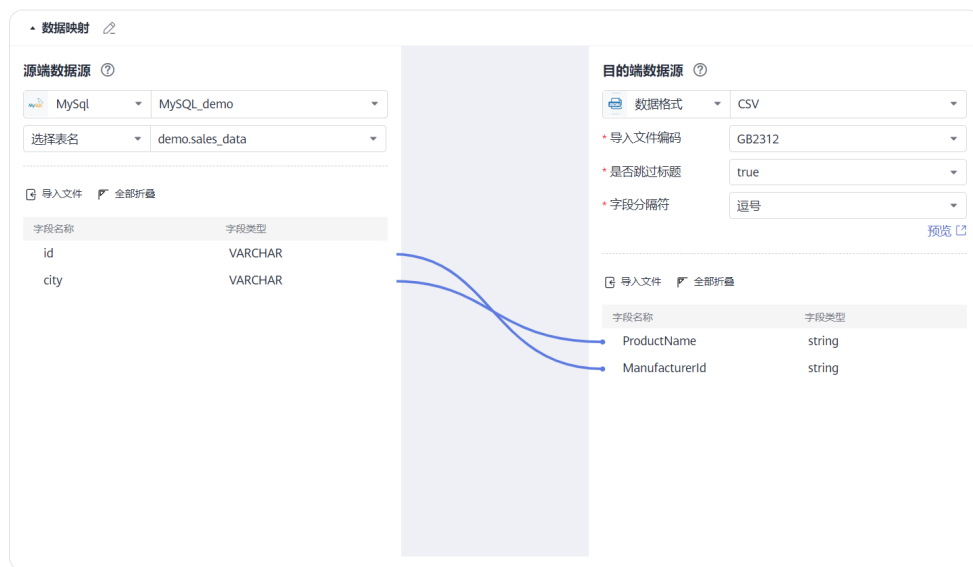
数据映射

源端数据源

MySql | MySQL_demo

选择表名 | demo.sales_data

导入文件 全部折叠

| 字段名称 | 字段类型 |
|---|---|
| id | VARCHAR |
| city | VARCHAR |

目的端数据源

数据格式 | CSV

* 导入文件编码 GB2312
* 是否跳过标题 true
* 字段分隔符 逗号

预览

导入文件 全部折叠

| 字段名称 | 字段类型 |
|---|---|
| ProductName | string |
| ManufacturerId | string |